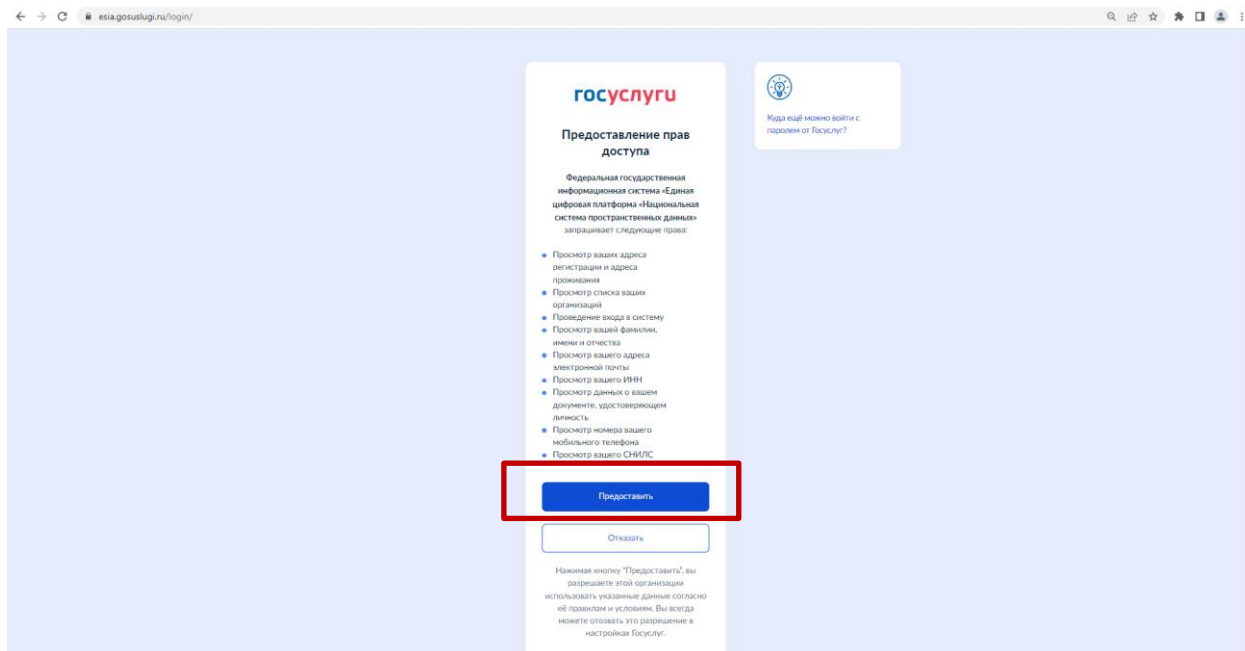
esia.gosuslugi.ru/login/

госуслуги

Предоставление прав доступа

Федеральная государственная информационная система «Единая цифровая платформа «Национальная система пространственных данных» запрашивает следующие права:

- Просмотр ваших адреса регистрации и адреса проживания
- Просмотр списка ваших организаций
- Проведение входа в систему
- Просмотр вашей фамилии, имени и отчества
- Просмотр вашего адреса электронной почты
- Просмотр вашего ИНН
- Просмотр данных о вашем документе, удостоверяющем личность
- Просмотр номера вашего мобильного телефона
- Просмотр вашего СНИЛС

Предоставить

Отказать

Нажимая кнопку "Предоставить", вы разрешаете этой организации использовать указанные данные согласно её правилам и условиям. Вы всегда можете отозвать это разрешение в настройках Госуслуг.

Куда ещё можно войти с паролем от Госуслуг?